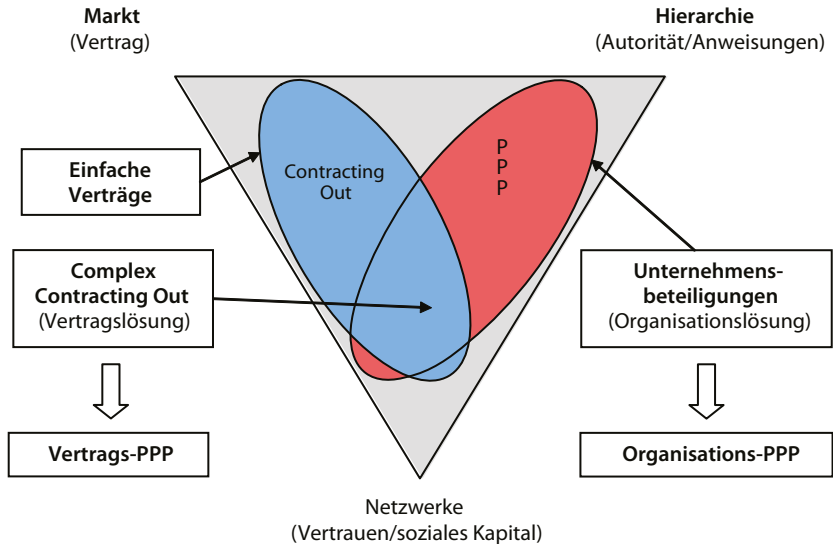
Markt
(Vertrag)

Hierarchie
(Autorität/Anweisungen)

Einfache Verträge

Contracting Out

P
P
P

Complex Contracting Out
(Vertragslösung)

Unternehmensbeteiligungen
(Organisationslösung)

Vertrags-PPP

Organisations-PPP

Netzwerke
(Vertrauen/soziales Kapital)